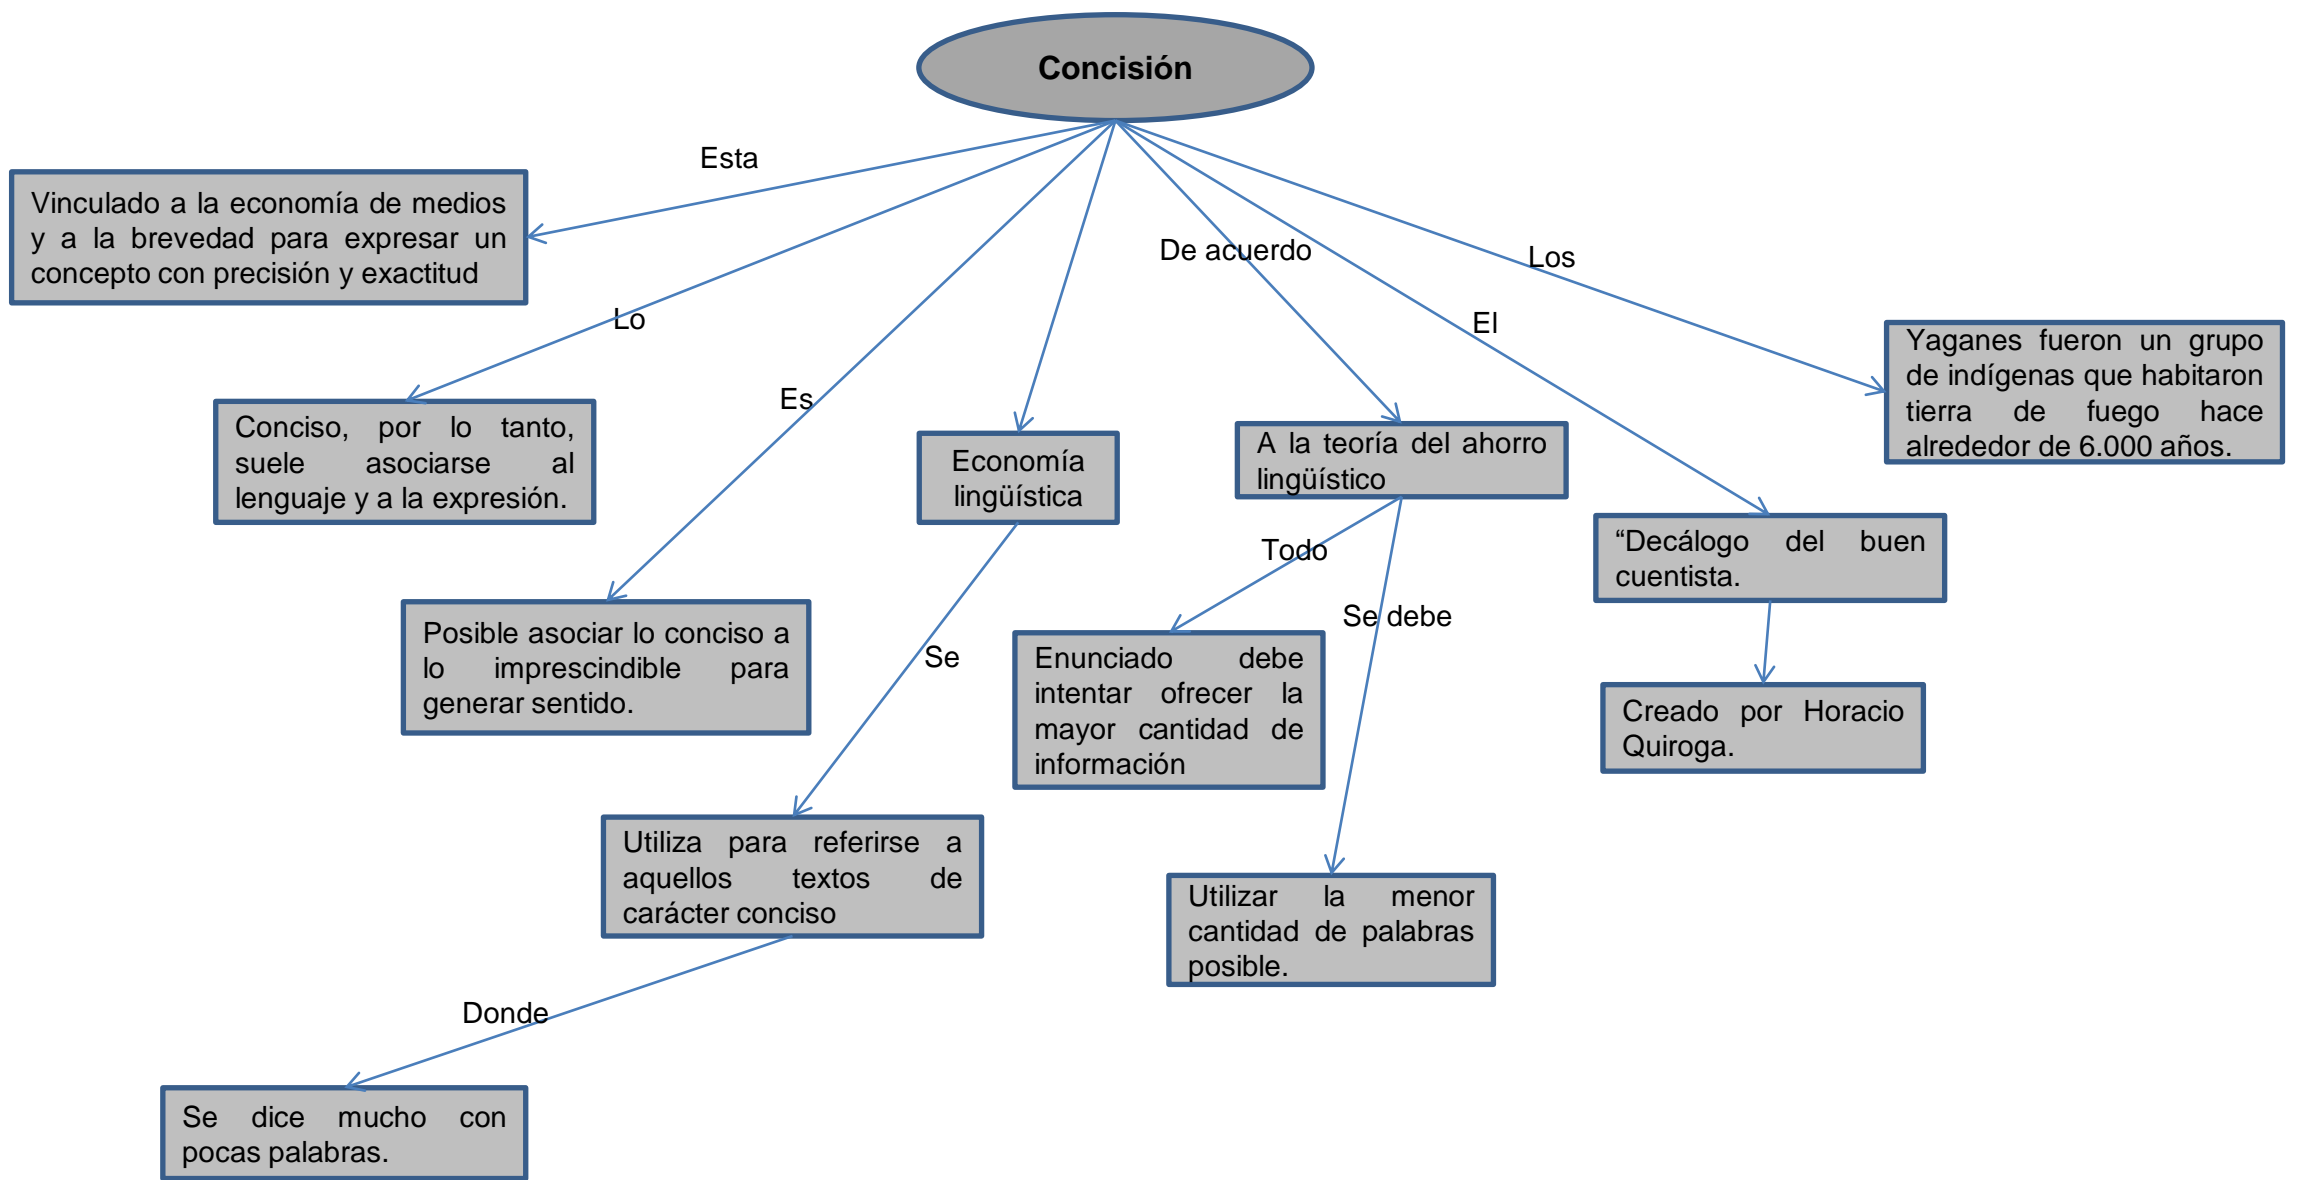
Concisión

Esta

Vinculado a la economía de medios y a la brevedad para expresar un concepto con precisión y exactitud

Lo

Conciso, por lo tanto, suele asociarse al lenguaje y a la expresión.

Es

Posible asociar lo conciso a lo imprescindible para generar sentido.

Economía lingüística

Se

Utiliza para referirse a aquellos textos de carácter conciso

Donde

Se dice mucho con pocas palabras.

De acuerdo

A la teoría del ahorro lingüístico

Todo

Enunciado debe intentar ofrecer la mayor cantidad de información

Se debe

Utilizar la menor cantidad de palabras posible.

El

"Decálogo del buen cuentista.

Creado por Horacio Quiroga.

Los

Yaganes fueron un grupo de indígenas que habitaron tierra de fuego hace alrededor de 6.000 años.